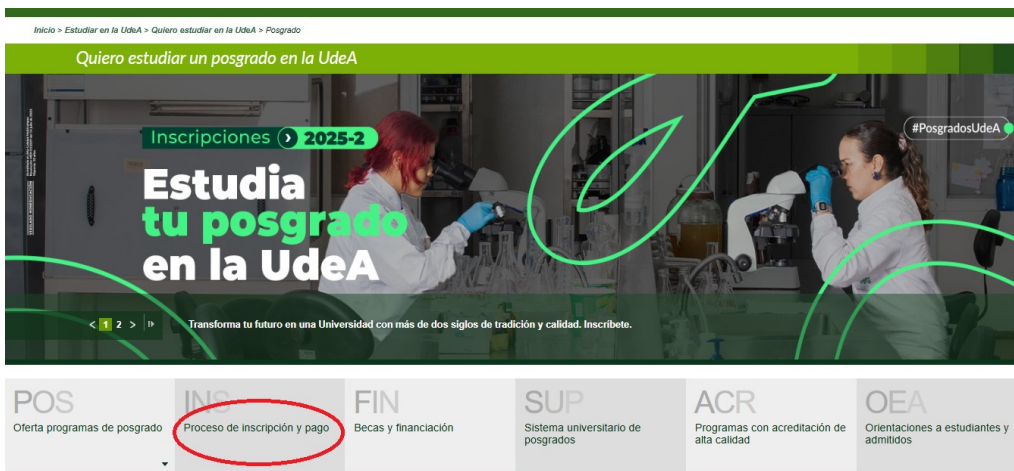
Inicio > Estudiar en la UdeA > Quiero estudiar en la UdeA > Posgrado

Quiero estudiar un posgrado en la UdeA

Inscripciones 2025-2

Estudia tu posgrado en la UdeA

#PosgradosUdeA

< 1 2 >

Transforma tu futuro en una Universidad con más de dos siglos de tradición y calidad. Inscríbete.

POS
Oferta programas de posgrado

INS
Proceso de inscripción y pago

FIN
Becas y financiación

SUP
Sistema universitario de posgrados

ACR
Programas con acreditación de alta calidad

OEA
Orientaciones a estudiantes y admitidos